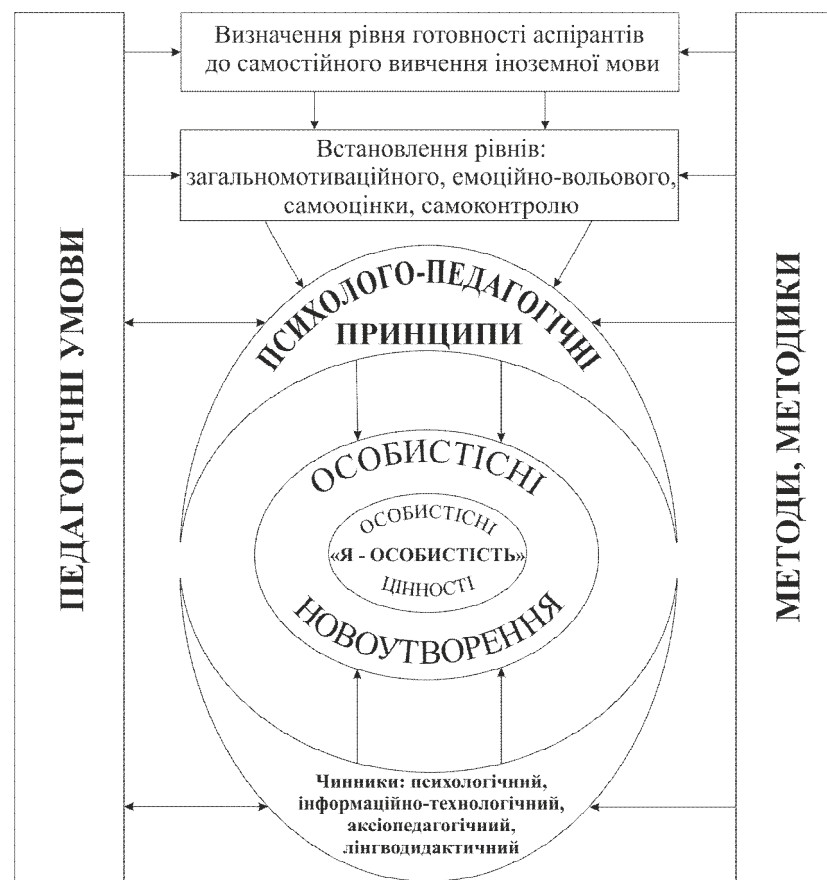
ПЕДАГОГІЧНІ УМОВИ

Визначення рівня готовності аспірантів до самостійного вивчення іноземної мови

Встановлення рівнів: загальномотиваційного, емоційно-вольового, самооцінки, самоконтролю

ПСИХОЛОГО-ПЕДАГОГІЧНІ

ПРИНЦИПИ

ОСОБИСТІСНІ

ОСОБИСТІСНІ

«Я - ОСОБИСТІСТЬ»

ЦІННОСТІ

НОВОУТВОРЕННЯ

Чинники: психологічний, інформаційно-технологічний, аксіопедагогічний, лінгводидактичний

МЕТОДИ, МЕТОДИКИ